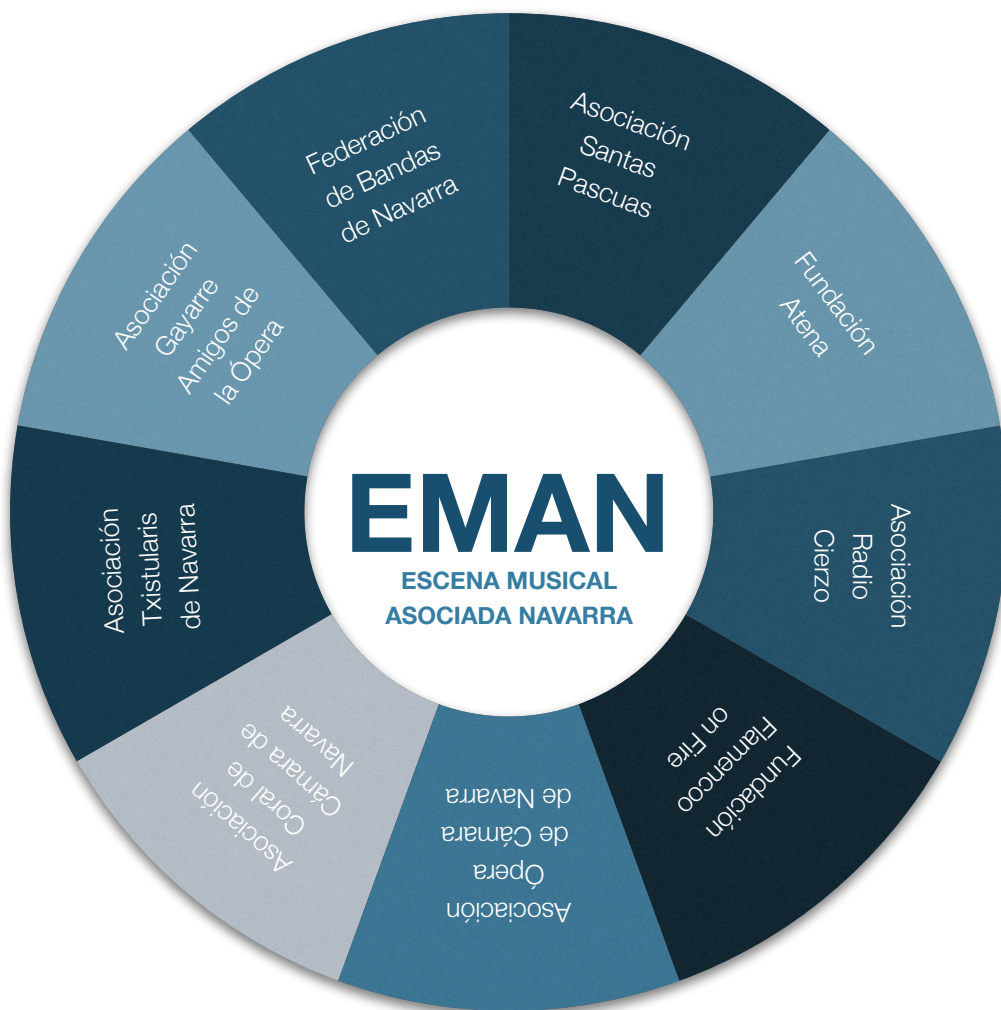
EMAN
ESCENA MUSICAL
ASOCIADA NAVARRA

Federación de Bandas de Navarra

Asociación Santas Pascuas

Fundación Atena

Asociación Radio Cierzo

Fundación Flamencoo on Fire

Asociación Ópera de Cámara de Navarra

Asociación Coral de Cámara de Navarra

Asociación Txistularis de Navarra

Asociación Gayarre Amigos de la Ópera